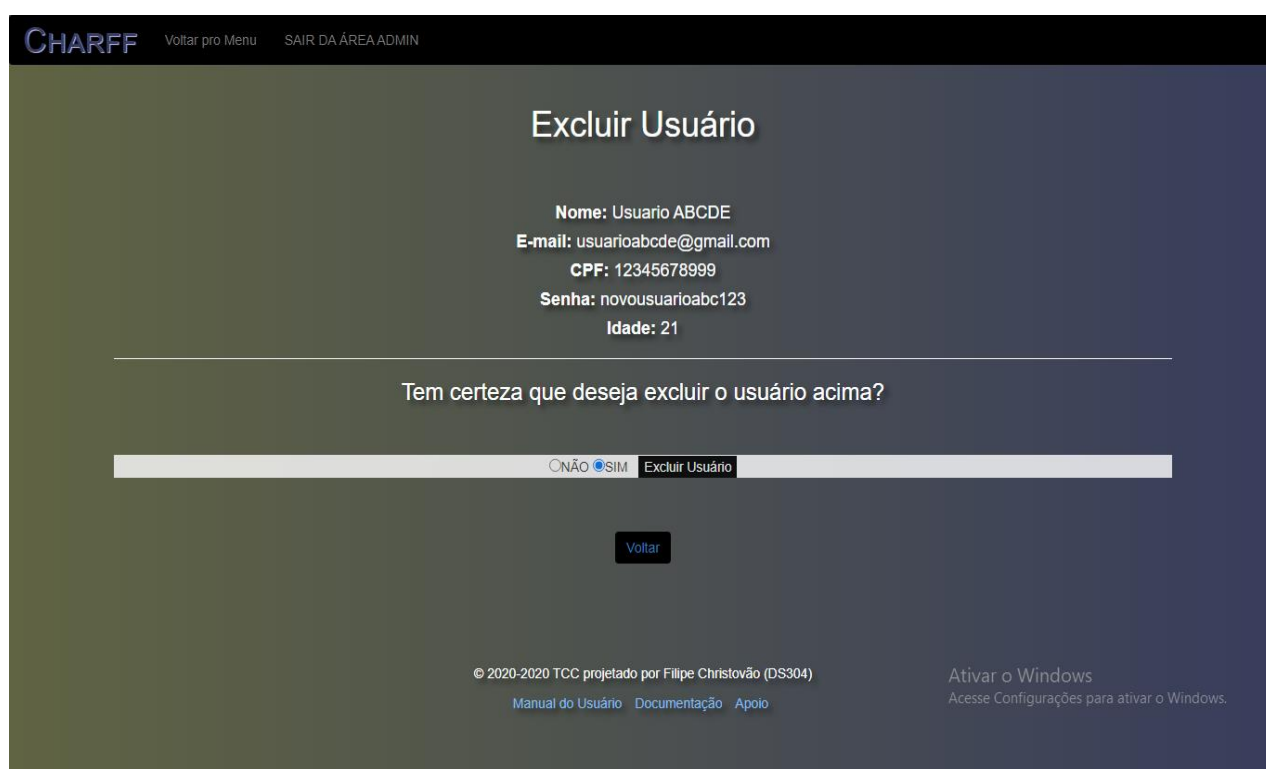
CHARFF Voltar pro Menu SAIR DA ÁREA ADMIN

Excluir Usuário

Nome: Usuario ABCDE
E-mail: usuarioabcde@gmail.com
CPF: 12345678999
Senha: novousuarioabc123
Idade: 21

Tem certeza que deseja excluir o usuário acima?

NÃO SIM Excluir Usuário

Voltar

© 2020-2020 TCC projetado por Filipe Christovão (DS304)

Manual do Usuário Documentação Apoio

Ativar o Windows
Acesse Configurações para ativar o Windows.